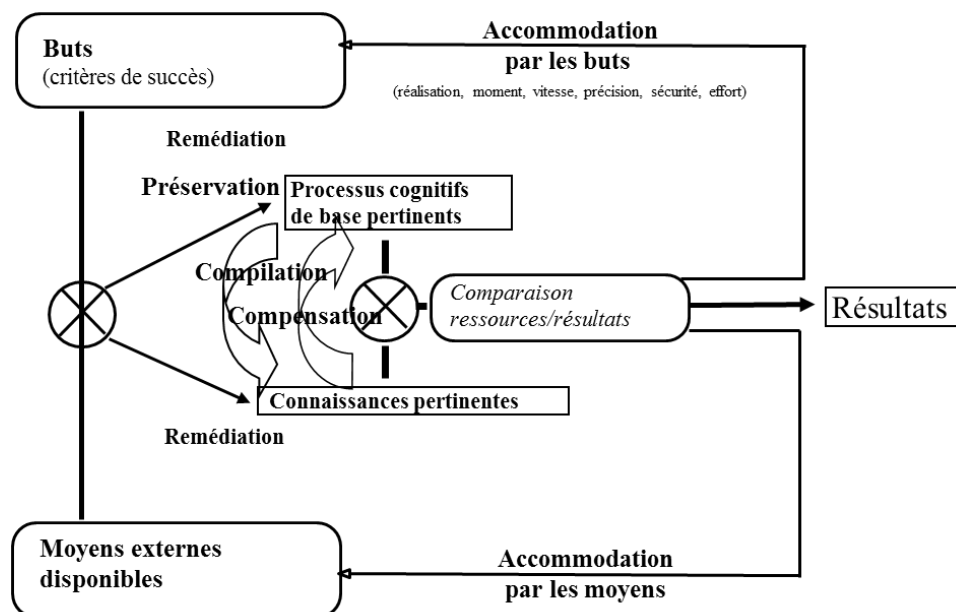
Buts
(critères de succès)

Accommodation
par les buts
(réalisation, moment, vitesse, précision, sécurité, effort)

Remédiation

Préservation

Processus cognitifs
de base pertinents

Compilation

Compensation

Comparaison
ressources/résultats

Résultats

Connaissances pertinentes

Remédiation

Moyens externes
disponibles

Accommodation
par les moyens